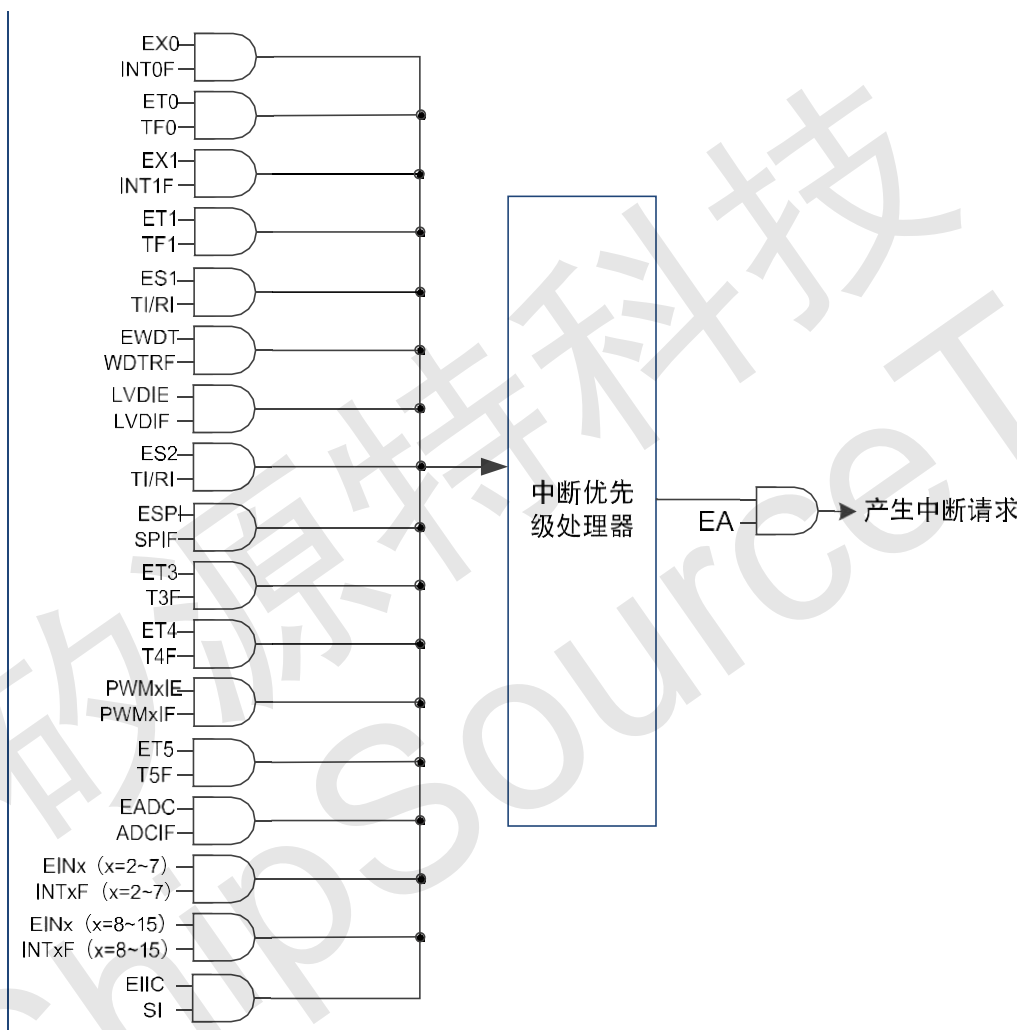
EX0
INT0F
ET0
TF0
EX1
INT1F
ET1
TF1
ES1
TI/RI
EWDT
WDTRF
LVDIE
LVDIF
ES2
TI/RI
ESPI
SPIF
ET3
T3F
ET4
T4F
PWMxIE
PWMxIF
ET5
T5F
EADC
ADCIF
EINx（x=2~7）
INTxF（x=2~7）
EINx（x=8~15）
INTxF（x=8~15）
EIIC
SI

中断优先级处理器

EA

产生中断请求

ChipSource 芯源特科技